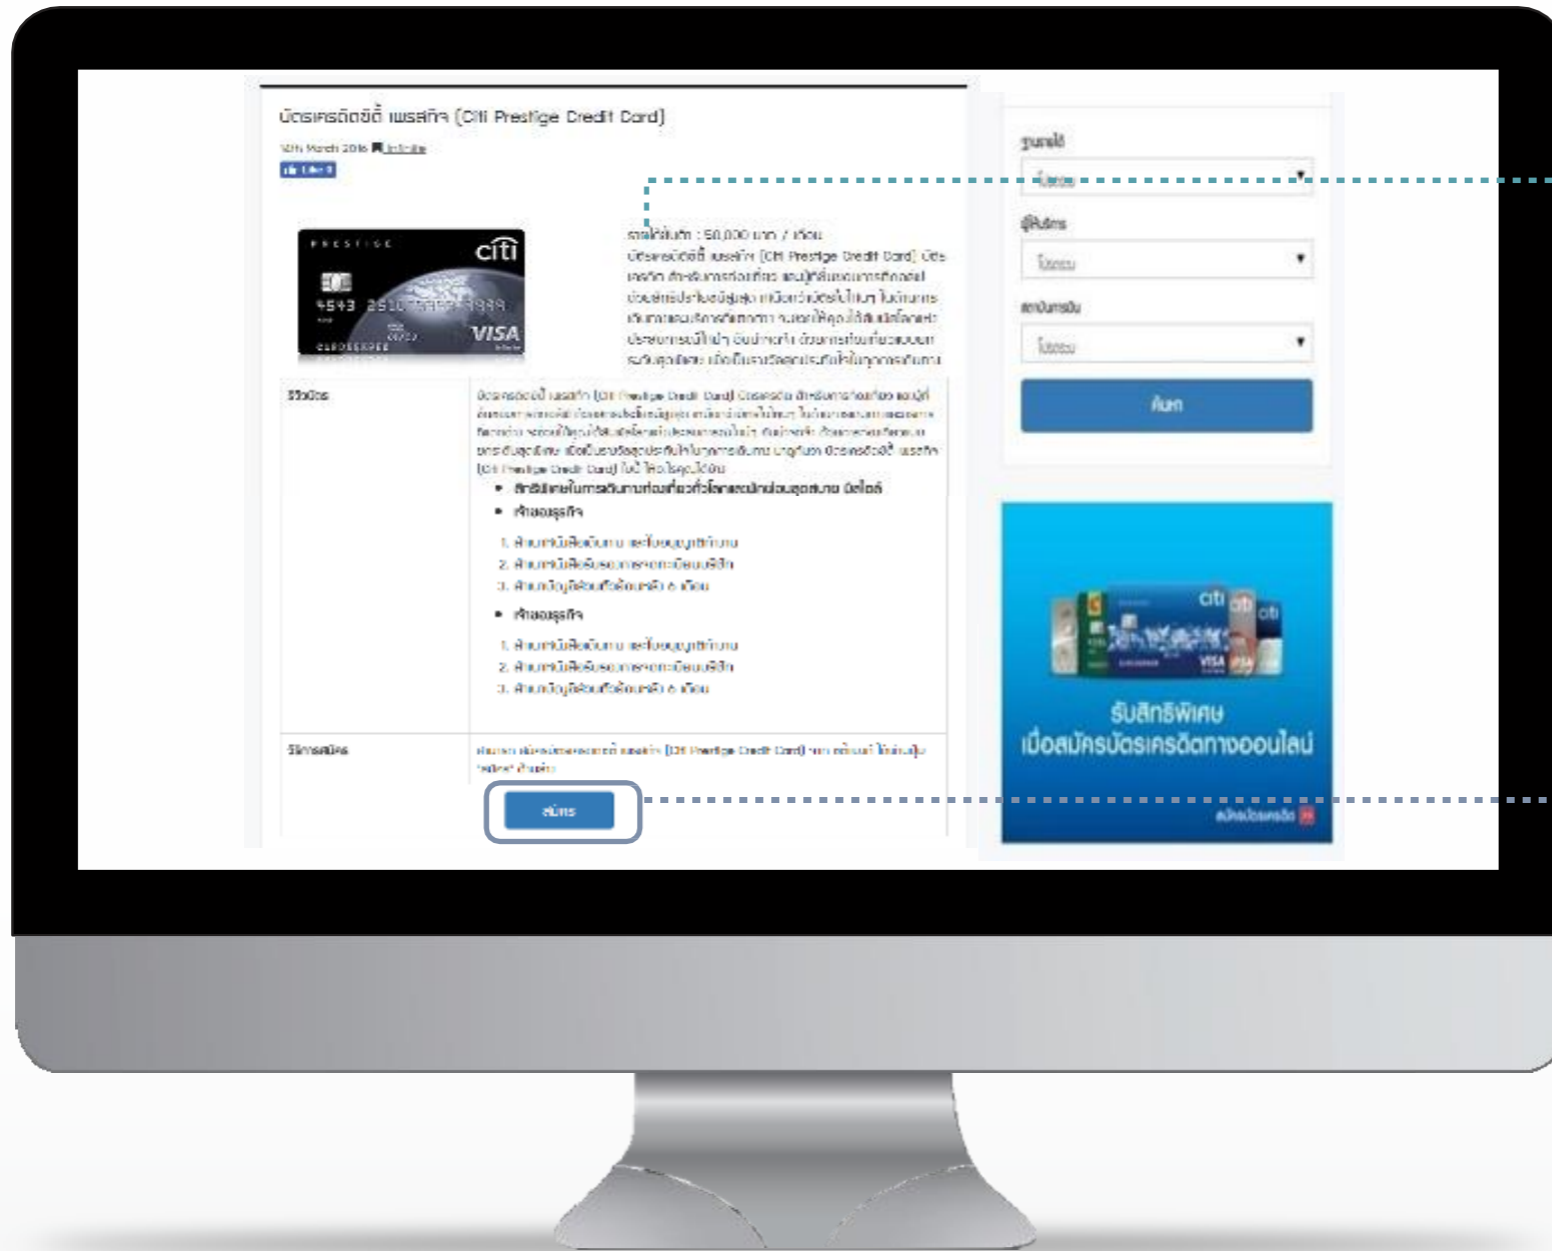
บัตรเครดิตซิตี้ เพรสทีจ (Citi Prestige Credit Card)

10th March 2016 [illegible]

Like 0

PRESTIGE citi
4543 2510 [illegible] 3999
VISA

รายได้ขั้นต่ำ : 50,000 บาท / เดือน
บัตรเครดิตซิตี้ เพรสทีจ (Citi Prestige Credit Card) บัตรเครดิต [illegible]

รายละเอียด | บัตรเครดิตซิตี้ เพรสทีจ (Citi Prestige Credit Card) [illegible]
• สิทธิพิเศษในการเดินทางท่องเที่ยวทั่วโลกและบัตรเดียวสุดพิเศษ มีสไตล์
• คุณสมบัติ
1. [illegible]
2. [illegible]
3. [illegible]
• คุณสมบัติ
1. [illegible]
2. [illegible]
3. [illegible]

วิธีการสมัคร | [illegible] (Citi Prestige Credit Card) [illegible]

สมัคร

รูปแบบ
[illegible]
ผู้ให้บริการ
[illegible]
ประเภทบัตร
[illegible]
ค้นหา

citi
รับสิทธิพิเศษ
เมื่อสมัครบัตรเครดิตทางออนไลน์
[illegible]